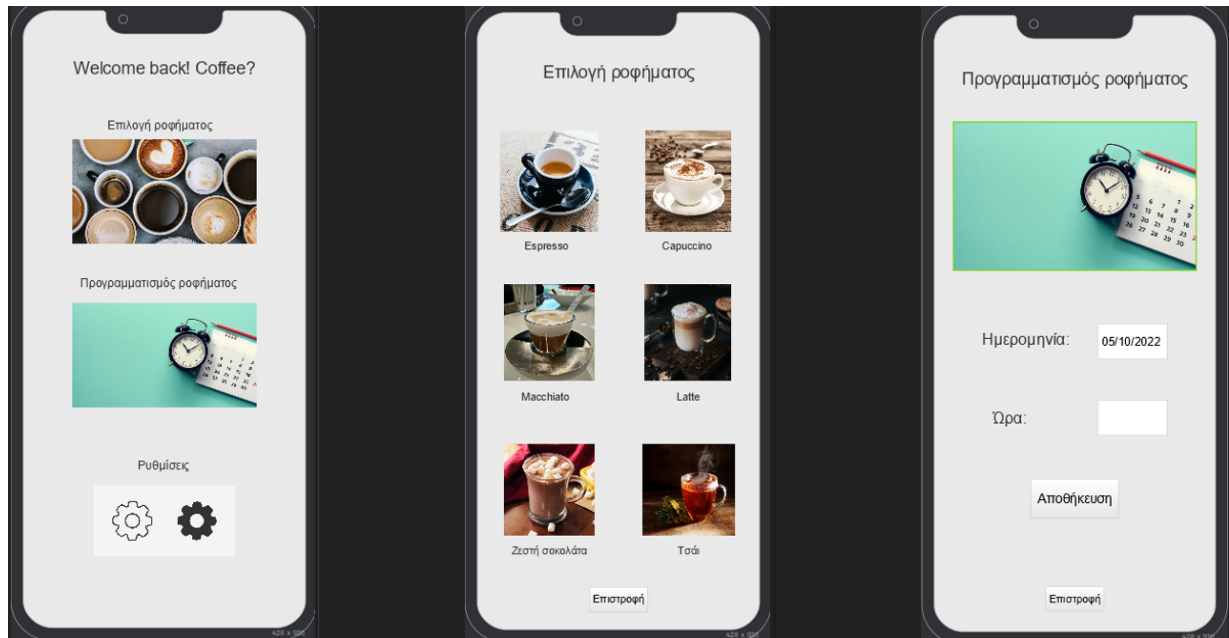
Welcome back! Coffee?

Επιλογή ροφήματος

Προγραμματισμός ροφήματος

Ρυθμίσεις

Επιλογή ροφήματος

Espresso

Capuccino

Macchiato

Latte

Ζεστή σοκολάτα

Τσάι

Επιστροφή

Προγραμματισμός ροφήματος

Ημερομηνία:

05/10/2022

Ώρα:

Αποθήκευση

Επιστροφή